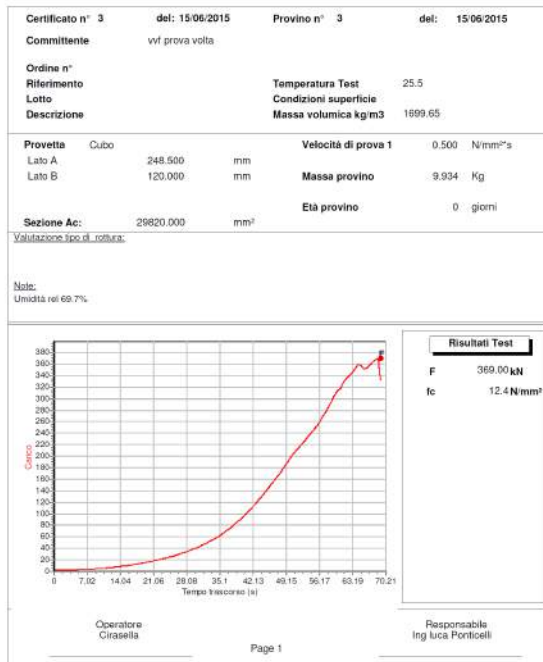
Certificato n° 3 del: 15/06/2015 Provino n° 3 del: 15/06/2015

Committente vvf prova volta

Ordine n°
Riferimento
Lotto
Descrizione

Temperatura Test 25.5
Condizioni superficie
Massa volumica kg/m3 1699.65

Provetta Cubo
Lato A 248.500 mm
Lato B 120.000 mm

Sezione Ac: 29820.000 mm²

Velocità di prova 1 0.500 N/mm²*s

Massa provino 9.934 Kg

Età provino 0 giorni

Valutazione tipo di rottura:

Note:
Umidità rel 69.7%

380
360
340
320
300
280
260
240
220
200
180
160
140
120
100
80
60
40
20
0

Carico

0 7.02 14.04 21.06 28.08 35.1 42.13 49.15 56.17 63.19 70.21
Tempo trascorso (s)

Risultati Test

F 369.00 kN
fc 12.4 N/mm²

Operatore
Cirasella

Responsabile
Ing luca Ponticelli

Page 1